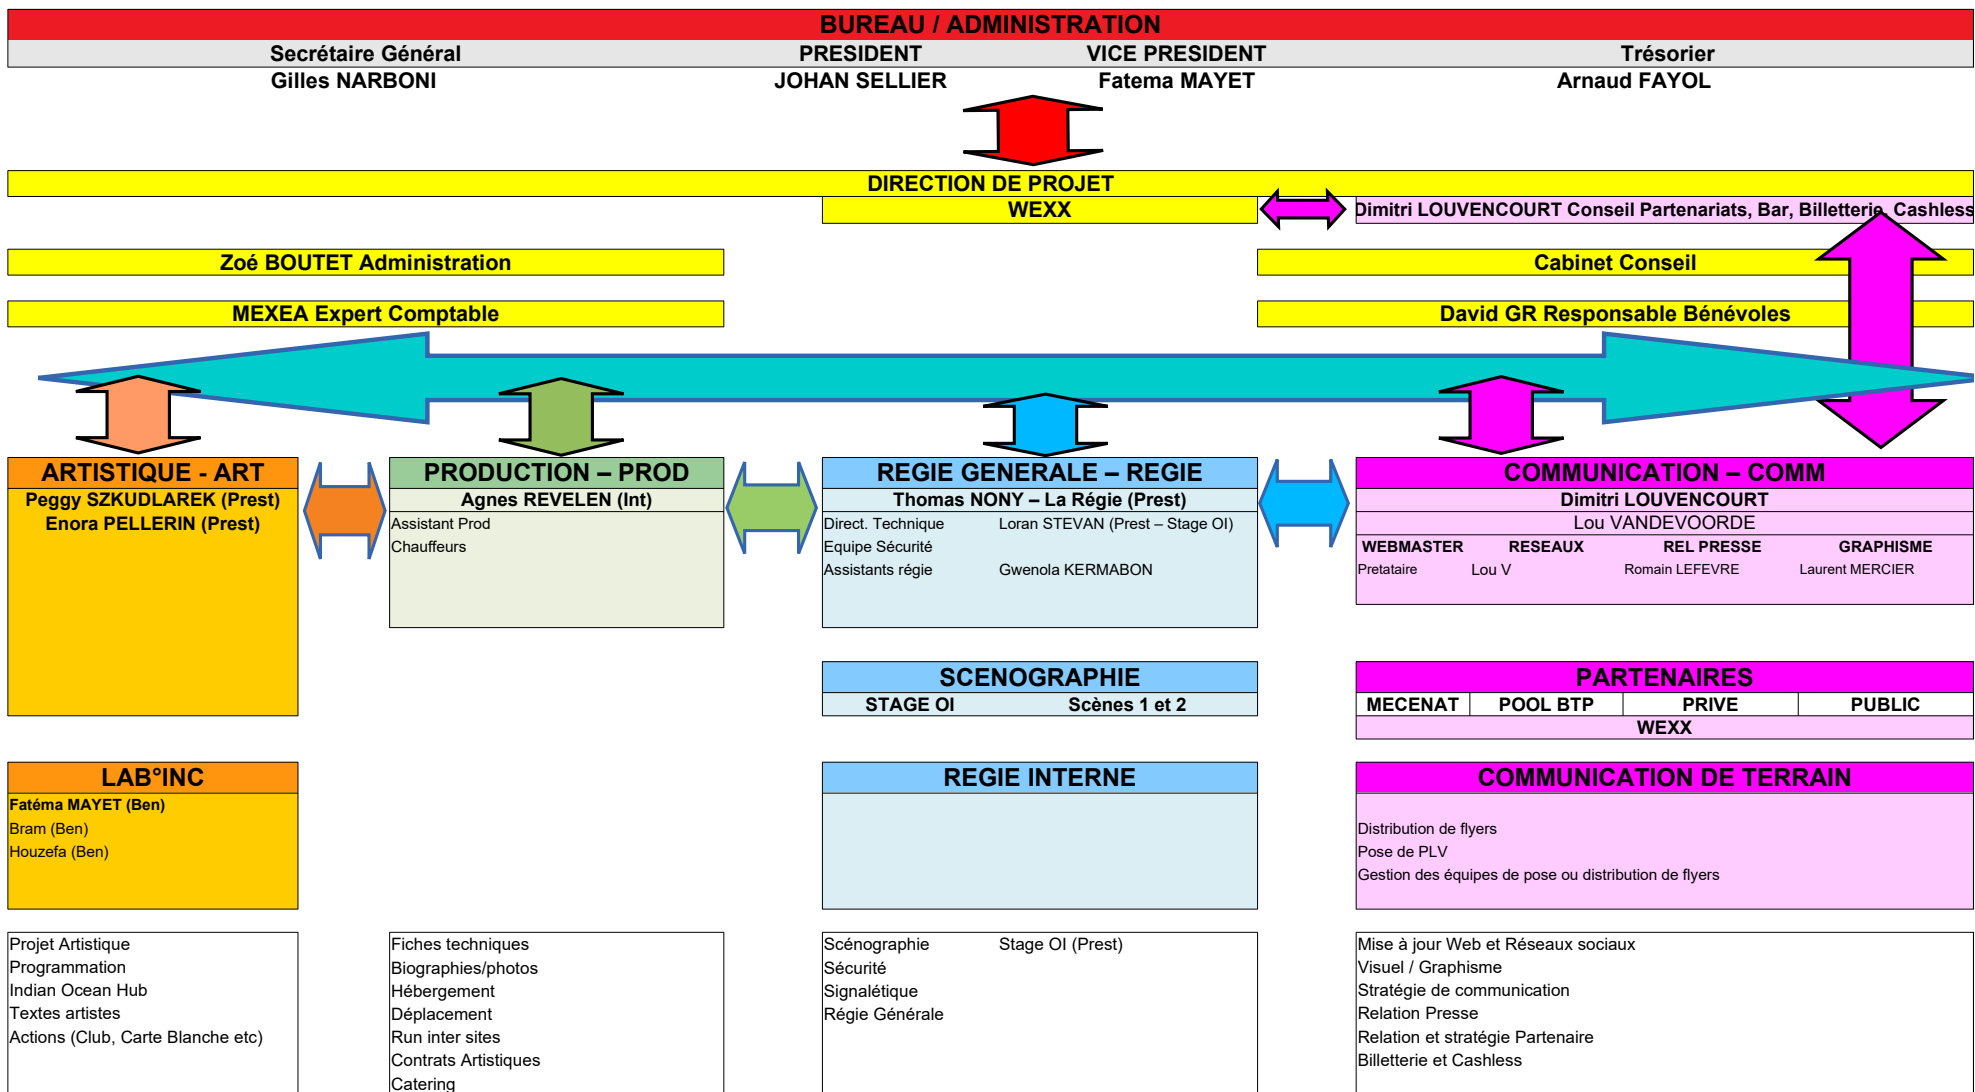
BUREAU / ADMINISTRATION

Secrétaire Général
Gilles NARBONI

PRESIDENT
JOHAN SELLIER

VICE PRESIDENT
Fatema MAYET

Trésorier
Arnaud FAYOL

DIRECTION DE PROJET
WEXX

Dimitri LOUVENCOURT Conseil Partenariats, Bar, Billetterie, Cashless

Zoé BOUTET Administration

Cabinet Conseil

MEXEA Expert Comptable

David GR Responsable Bénévoles

ARTISTIQUE - ART
Peggy SZKUDLAREK (Prest)
Enora PELLERIN (Prest)

PRODUCTION – PROD
Agnes REVELEN (Int)
Assistant Prod
Chauffeurs

REGIE GENERALE – REGIE
Thomas NONY – La Régie (Prest)
Direct. Technique
Loran STEVAN (Prest – Stage OI)
Equipe Sécurité
Assistants régie
Gwenola KERMABON

COMMUNICATION – COMM
Dimitri LOUVENCOURT
Lou VANDEVOORDE

| WEBMASTER | RESEAUX | REL PRESSE | GRAPHISME |
|---|---|---|---|
| Pretataire | Lou V | Romain LEFEVRE | Laurent MERCIER |

SCENOGRAPHIE
STAGE OI
Scènes 1 et 2

PARTENAIRES

| MECENAT | POOL BTP | PRIVE | PUBLIC |
|---|---|---|---|

WEXX

LAB°INC
Fatéma MAYET (Ben)
Bram (Ben)
Houzefa (Ben)

REGIE INTERNE

COMMUNICATION DE TERRAIN
Distribution de flyers
Pose de PLV
Gestion des équipes de pose ou distribution de flyers

Projet Artistique
Programmation
Indian Ocean Hub
Textes artistes
Actions (Club, Carte Blanche etc)

Fiches techniques
Biographies/photos
Hébergement
Déplacement
Run inter sites
Contrats Artistiques
Catering

Scénographie
Stage OI (Prest)
Sécurité
Signalétique
Régie Générale

Mise à jour Web et Réseaux sociaux
Visuel / Graphisme
Stratégie de communication
Relation Presse
Relation et stratégie Partenaire
Billetterie et Cashless